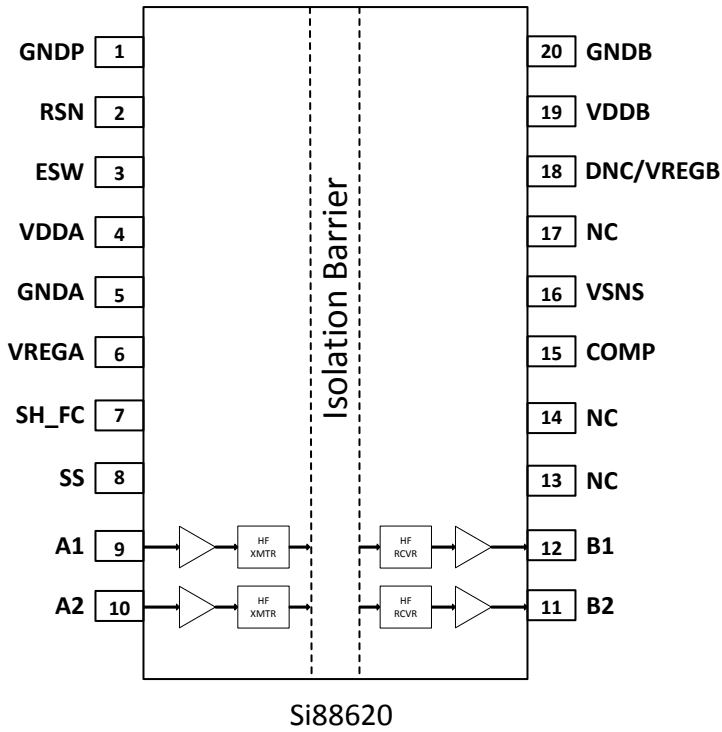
GNDP 1
RSN 2
ESW 3
VDDA 4
GNDA 5
VREGA 6
SH_FC 7
SS 8
A1 9
A2 10

Isolation Barrier

HF XMTR
HF XMTR
HF RCVR
HF RCVR

20 GNDB
19 VDDB
18 DNC/VREGB
17 NC
16 VSNS
15 COMP
14 NC
13 NC
12 B1
11 B2

Si88620